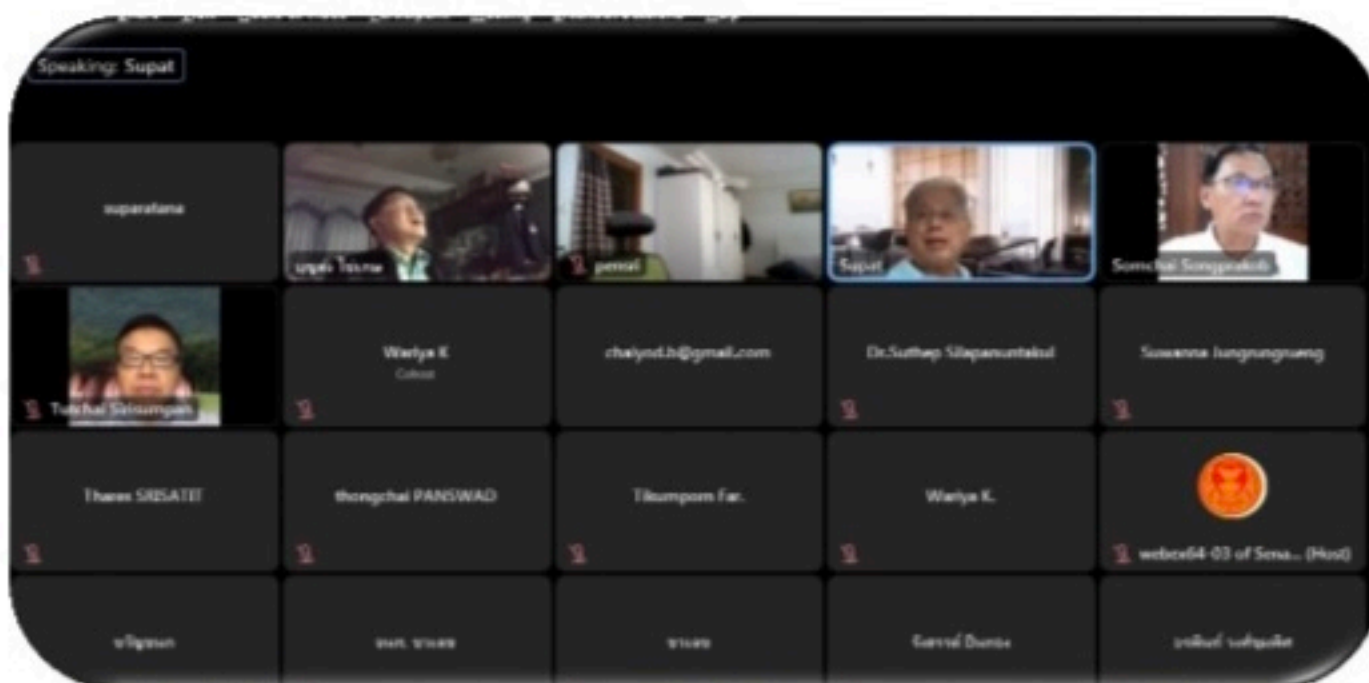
Speaking: Supat

suparatana

บุญส่ง ไข่เกษ

pensri

Supat

Somchai Songprakob

Tatchai Sirisumpan

Wariya K
Cohost

chaiyod.b@gmail.com

Dr.Suthep Silapanuntakul

Suwanna Jungrungruang

Thares SRISATIT

thongchai PANSWAD

Tikumporn Far.

Wariya K.

webex64-03 of Sena... (Host)

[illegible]

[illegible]

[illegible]

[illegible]

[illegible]